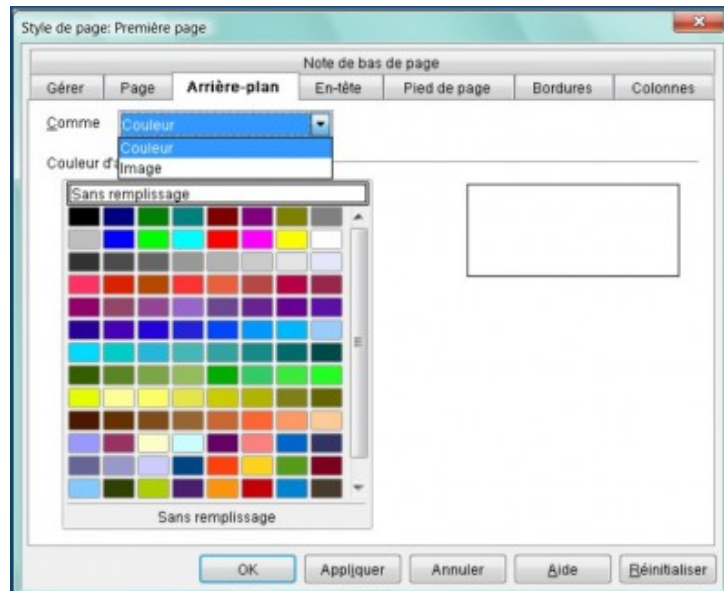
Style de page: Première page

Note de bas de page

Gérer | Page | Arrière-plan | En-tête | Pied de page | Bordures | Colonnes

Comme Couleur

Couleur

Image

Couleur d'

Sans remplissage

Sans remplissage

OK | Appliquer | Annuler | Aide | Réinitialiser